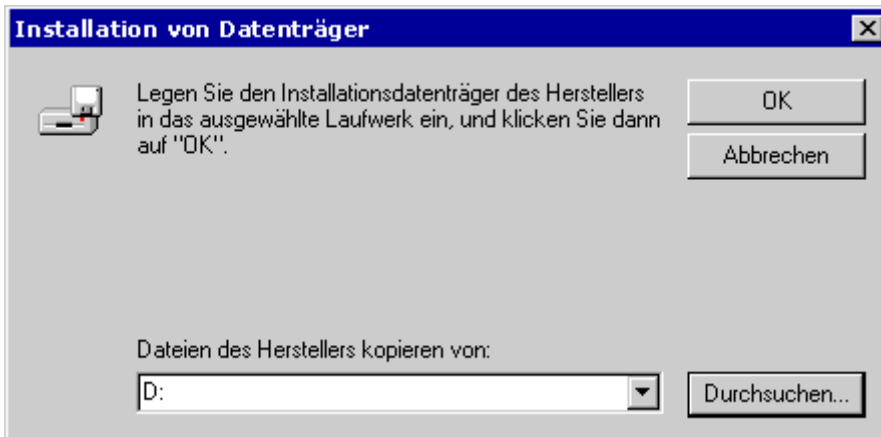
Installation von Datenträger

Legen Sie den Installationsdatenträger des Herstellers in das ausgewählte Laufwerk ein, und klicken Sie dann auf "OK".

OK

Abbrechen

Dateien des Herstellers kopieren von:

D:

Durchsuchen...